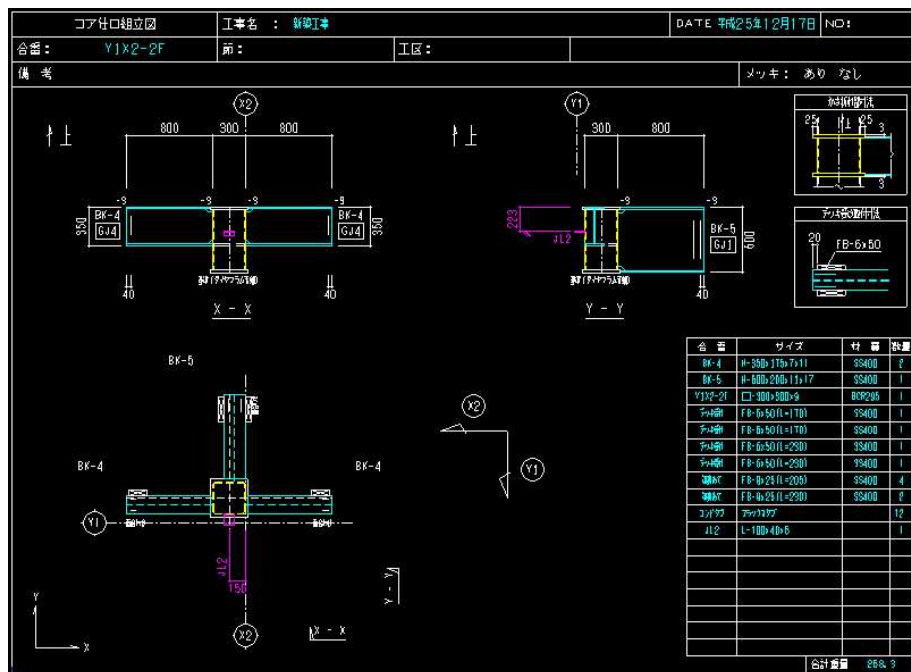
コア仕口組立図 | 工事名 : 新築工事 | DATE 平成25年12月17日 | NO:
合番: Y1X2-2F | 節: | 工区:
備考 | メッキ: あり なし

X2
上
800 300 800
-9 -9 -9 -9
BK-4 GJ4
BK-4 GJ4
350 350
40 40
X - X

Y1
上
300 800
-9 -9
223
JL2
BK-5 GJ1
600
40
Y - Y

裏当て金溶接寸法
25 25 3
3

デッキ受け溶接寸法
20 FB-6x50

BK-5
BK-4
BK-4
X2
Y1
Y1
JL2
150
X2
Y - Y
X - X
Y
X

| 合番 | サイズ | 材質 | 数量 |
|---|---|---|---|
| BK-4 | H-350x175x7x11 | SS400 | 2 |
| BK-5 | H-600x200x11x17 | SS400 | 1 |
| Y1X2-2F | □-300x300x9 | BCR295 | 1 |
| デッキ受け | FB-6x50(L=170) | SS400 | 1 |
| デッキ受け | FB-6x50(L=170) | SS400 | 1 |
| デッキ受け | FB-6x50(L=230) | SS400 | 1 |
| デッキ受け | FB-6x50(L=230) | SS400 | 1 |
| 裏当て | FB-9x25(L=205) | SS400 | 4 |
| 裏当て | FB-9x25(L=230) | SS400 | 2 |
| エンドタブ | スチールタブ | | 12 |
| JL2 | L-100x40x6 | | 1 |

合計重量 268.3